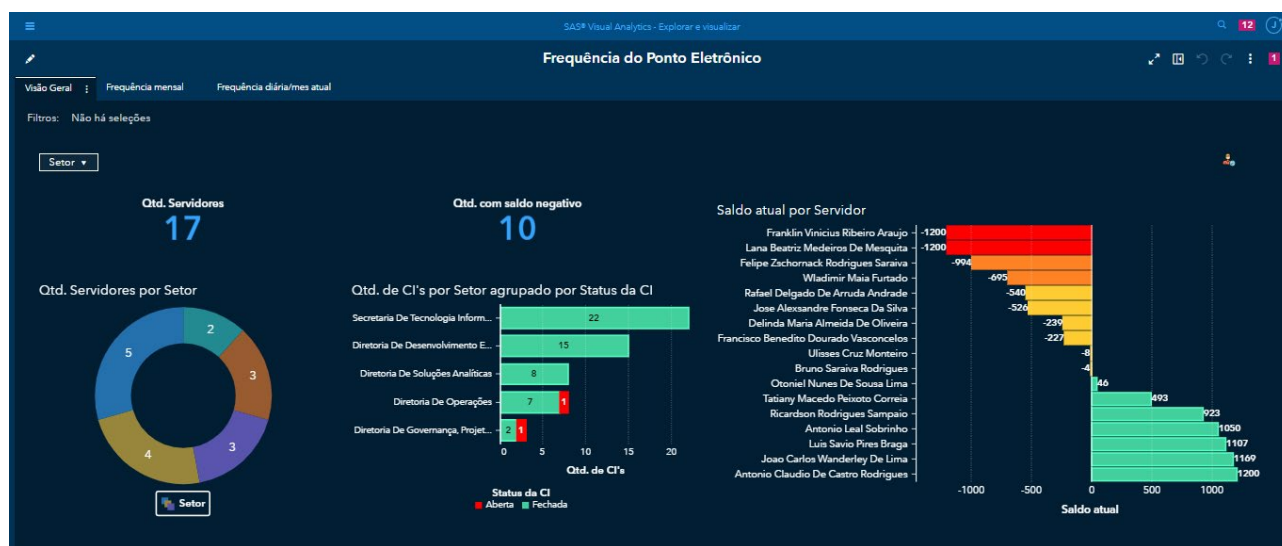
SAS® Visual Analytics - Explorar e visualizar

12

Frequência do Ponto Eletrônico

1

Visão Geral | Frequência mensal | Frequência diária/mes atual

Filtros: Não há seleções

Setor ▾

Qtd. Servidores
17

Qtd. com saldo negativo
10

Saldo atual por Servidor

Qtd. Servidores por Setor

2
3
3
4
5

Setor

Qtd. de CI's por Setor agrupado por Status da CI

Secretaria De Tecnologia Inform... 22
Diretoria De Desenvolvimento E... 15
Diretoria De Soluções Analíticas 8
Diretoria De Operações 7 1
Diretoria De Governança, Projet... 2 1

0 5 10 15 20
Qtd. de CI's

Status da CI
Aberta Fechada

Franklin Vinicius Ribeiro Araujo -1200
Lana Beatriz Medeiros De Mesquita -1200
Felipe Zschornack Rodrigues Saraiva -994
Wladimir Maia Furtado -695
Rafael Delgado De Arruda Andrade -540
Jose Alexsandre Fonseca Da Silva -526
Delinda Maria Almeida De Oliveira -239
Francisco Benedito Dourado Vasconcelos -227
Ulisses Cruz Monteiro -8
Bruno Saraiva Rodrigues -4
Otoniel Nunes De Sousa Lima 46
Tatiany Macedo Peixoto Correia 493
Ricardson Rodrigues Sampaio 923
Antonio Leal Sobrinho 1050
Luis Savio Pires Braga 1107
Joao Carlos Wanderley De Lima 1169
Antonio Claudio De Castro Rodrigues 1200

-1000 -500 0 500 1000
Saldo atual